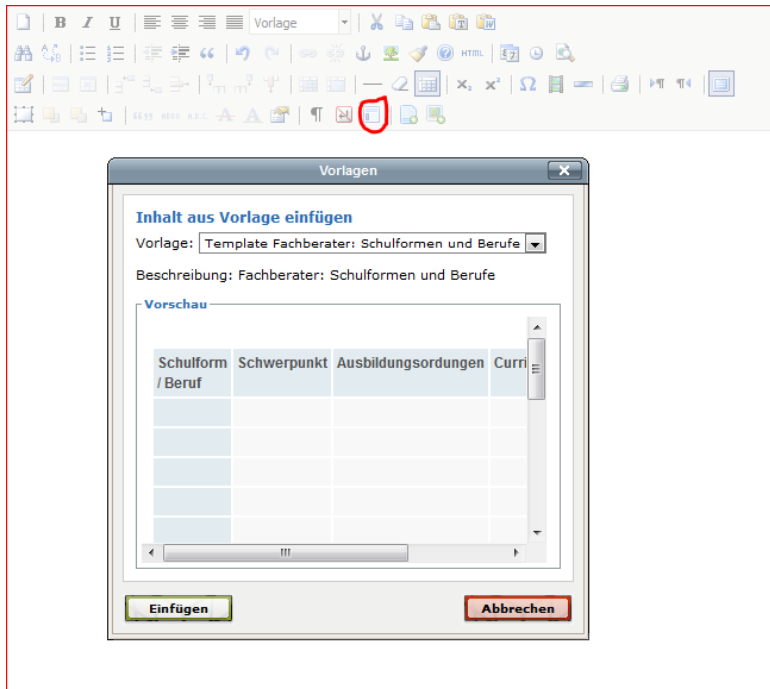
B I U Vorlage

HTML

$x_2$ $x^2$ Ω

Vorlagen

Inhalt aus Vorlage einfügen

Vorlage: Template Fachberater: Schulformen und Berufe

Beschreibung: Fachberater: Schulformen und Berufe

Vorschau

| Schulform / Beruf | Schwerpunkt | Ausbildungsordungen | Curri |
|---|---|---|---|
| | | | |
| | | | |
| | | | |
| | | | |
| | | | |

Einfügen

Abbrechen